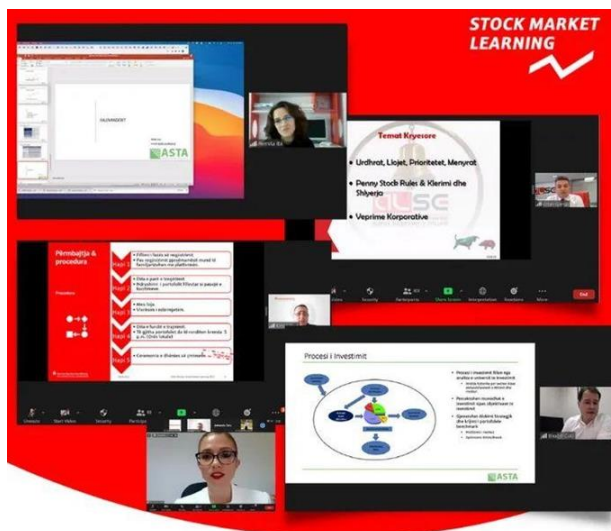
STOCK MARKET LEARNING

ASTA

Temat Kryesore

Urdhrat, Llojet, Prioritetet, Menyrat

Penny Stock Rules & Klerimi dhe Shlyerja

Veprime Korporative

ALSE

Përmbajtja & procedura

Procesi i Investimit

ASTA

Video Security Participants Share Screen Interpretation Reactions More End

Unmute Start Video Security Participants